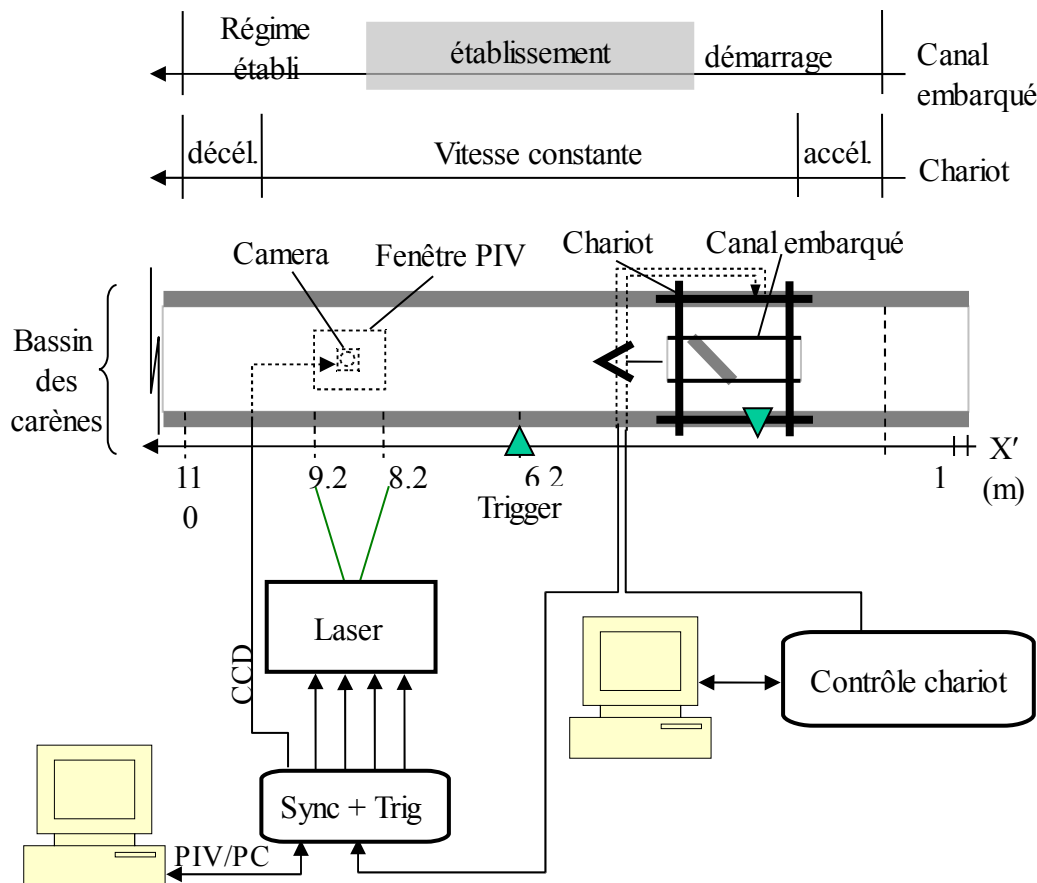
Régime établi

établissement

démarrage

Canal embarqué

décél.

Vitesse constante

accél.

Chariot

Camera

Fenêtre PIV

Chariot

Canal embarqué

Bassin des carènes

11 0

9.2

8.2

6.2

Trigger

1

X′ (m)

Laser

CCD

Contrôle chariot

Sync + Trig

PIV/PC